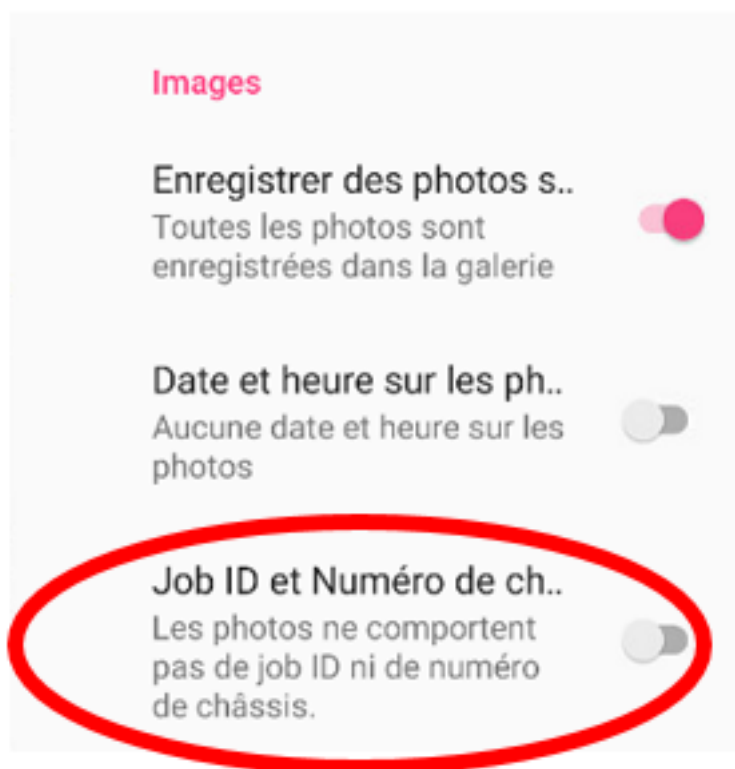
Images

Enregistrer des photos s..
Toutes les photos sont enregistrées dans la galerie

Date et heure sur les ph..
Aucune date et heure sur les photos

Job ID et Numéro de ch..
Les photos ne comportent pas de job ID ni de numéro de châssis.